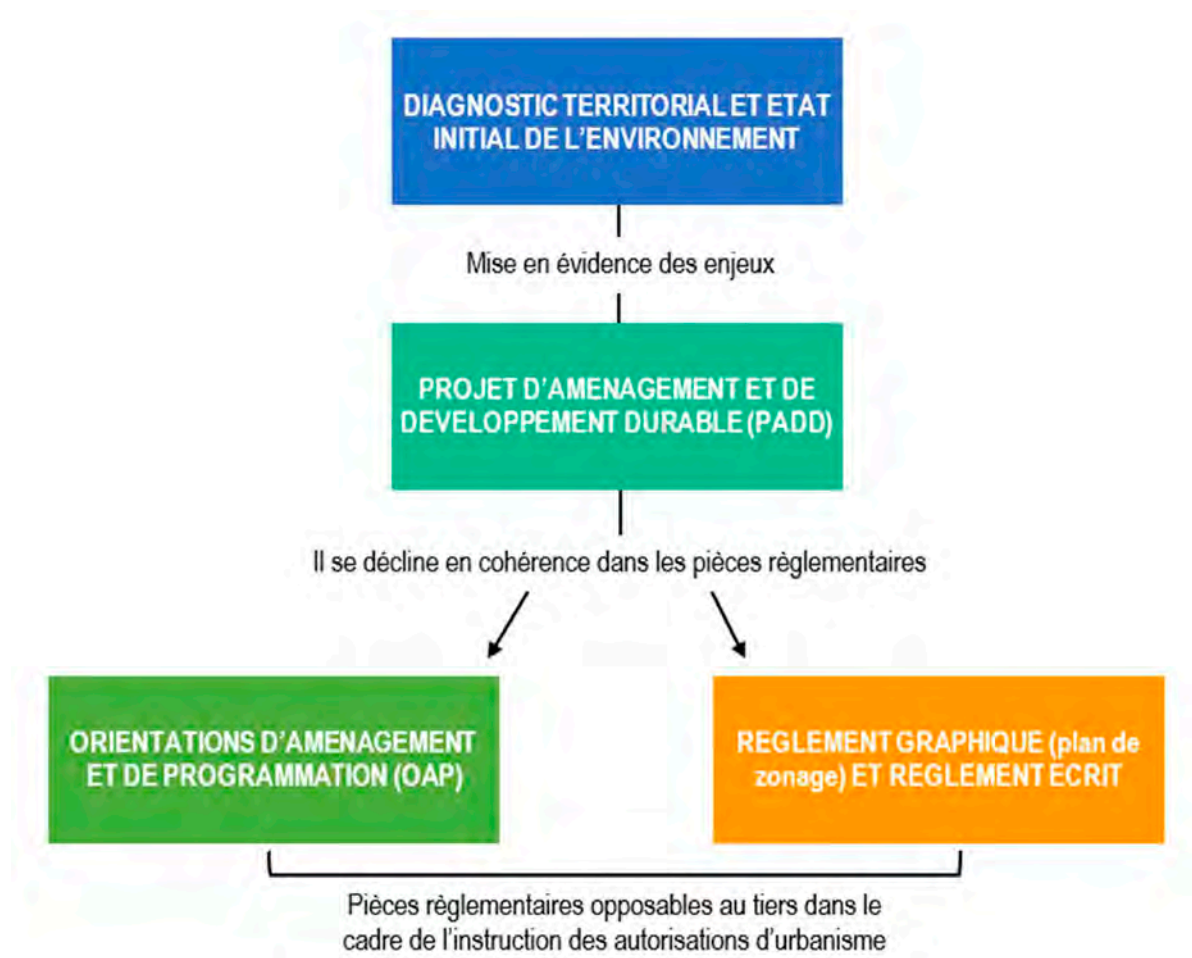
DIAGNOSTIC TERRITORIAL ET ETAT INITIAL DE L'ENVIRONNEMENT

Mise en évidence des enjeux

PROJET D'AMENAGEMENT ET DE DEVELOPPEMENT DURABLE (PADD)

Il se décline en cohérence dans les pièces règlementaires

ORIENTATIONS D'AMENAGEMENT ET DE PROGRAMMATION (OAP)

REGLEMENT GRAPHIQUE (plan de zonage) ET REGLEMENT ECRIT

Pièces règlementaires opposables au tiers dans le cadre de l'instruction des autorisations d'urbanisme